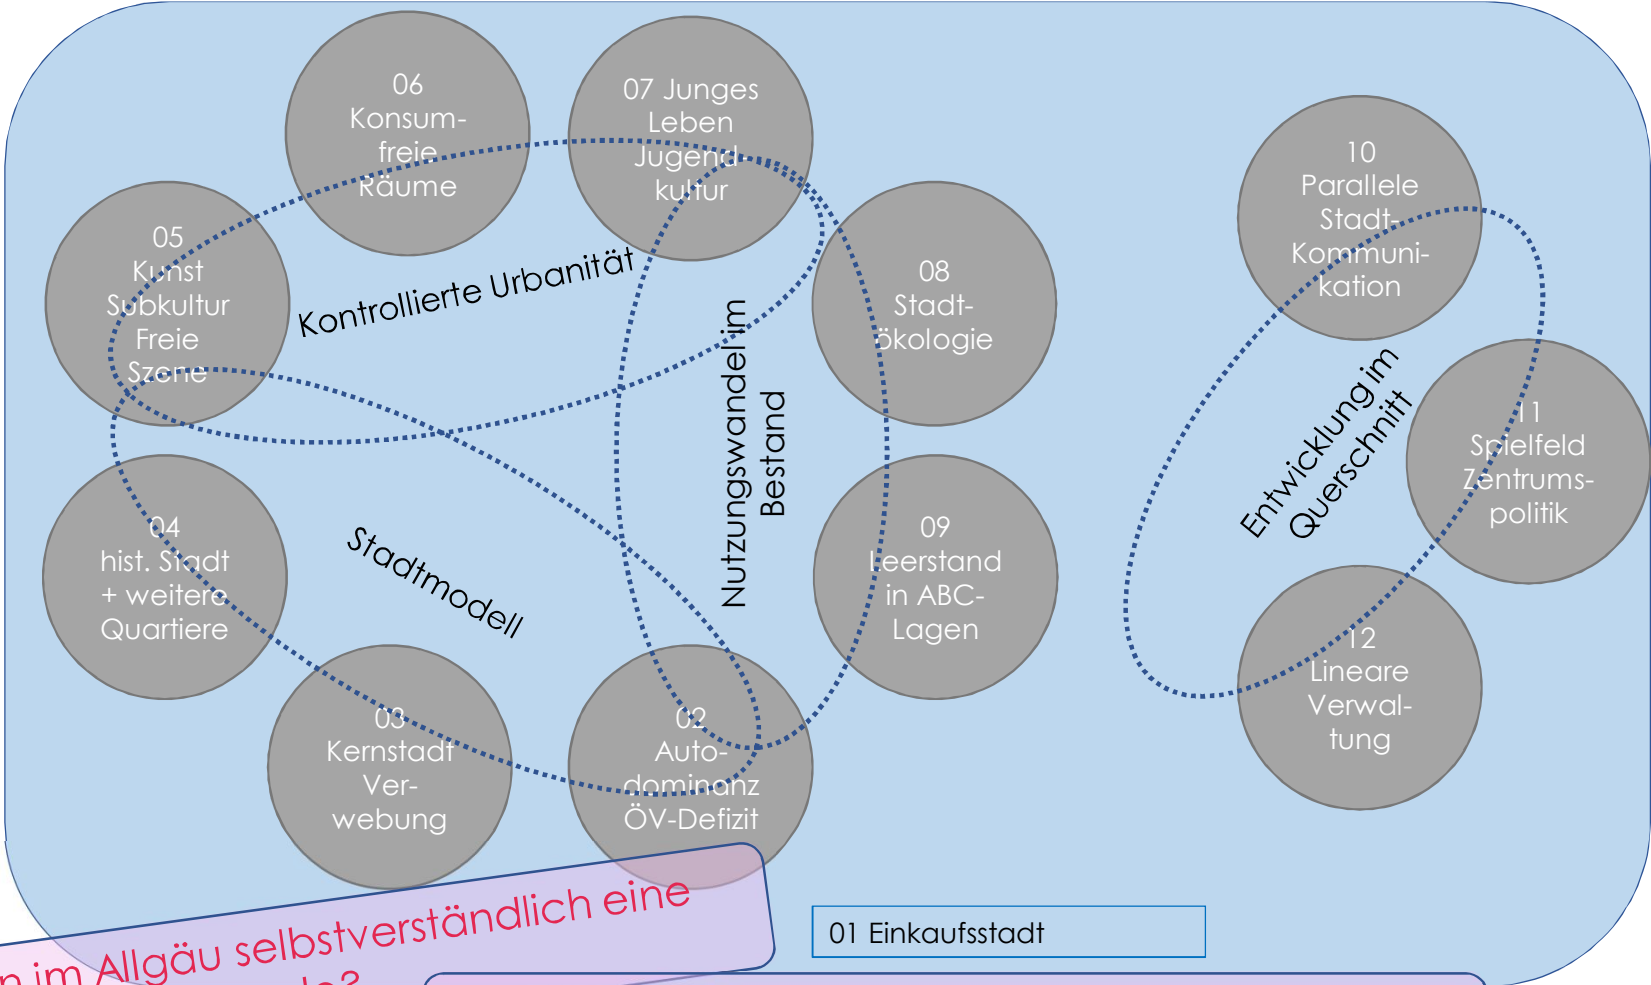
06
Konsum-
freie
Räume

07 Junges
Leben
Jugend-
kultur

05
Kunst
Subkultur
Freie
Szene

Kontrollierte Urbanität

08
Stadt-
ökologie

Nutzungswandel im
Bestand

10
Parallele
Stadt-
Kommuni-
kation

Entwicklung im
Querschnitt

11
Spielfeld
Zentrums-
politik

04
hist. Stadt
+ weitere
Quartiere

Stadtmodell

09
Leerstand
in ABC-
Lagen

12
Lineare
Verwal-
tung

03
Kernstadt
Ver-
webung

02
Auto-
dominanz
ÖV-Defizit

n im Allgäu selbstverständlich eine
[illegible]

01 Einkaufsstadt